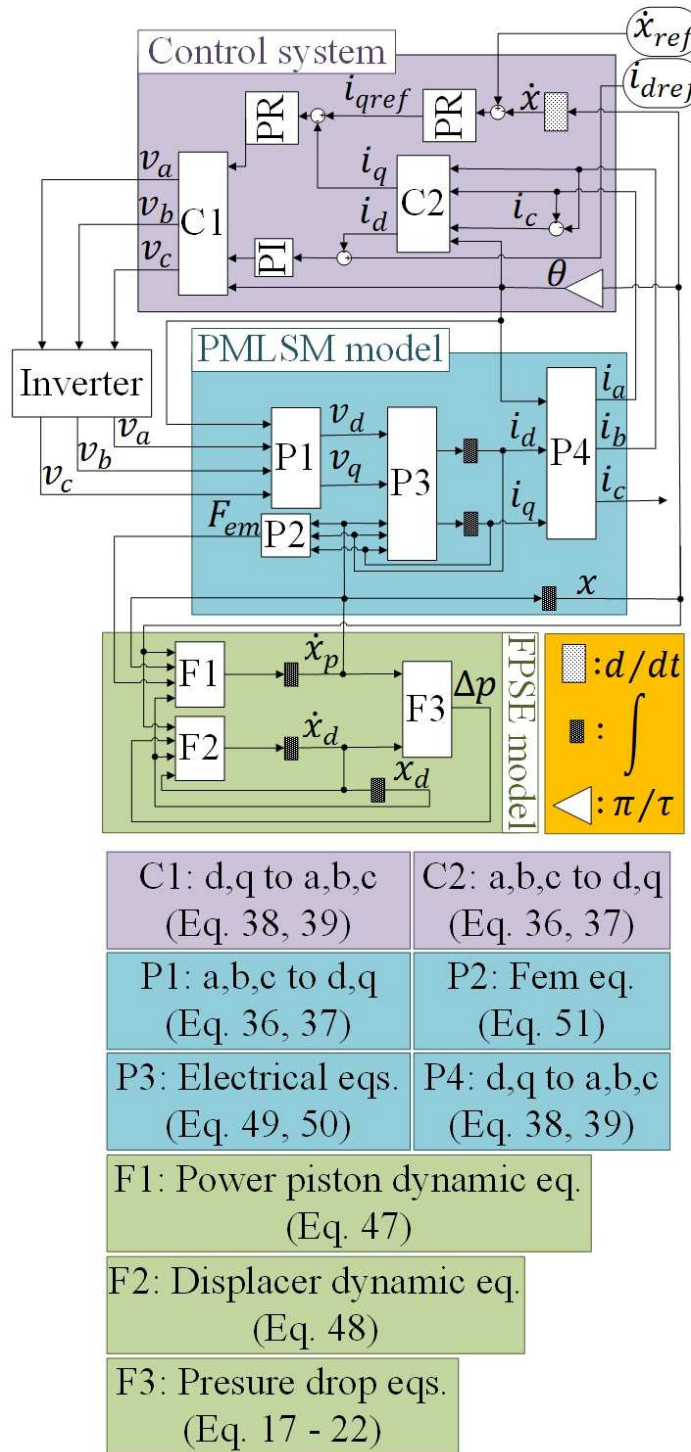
Control system
$\dot{x}_{ref}$
$i_{dref}$
PR
$i_{qref}$
PR
$\dot{x}$
$v_a$
$v_b$
C1
$v_c$
$i_q$
C2
$i_d$
$i_c$
PI
$\theta$

PMLSM model
Inverter
$v_a$
$v_b$
$v_c$
$v_d$
P1
$v_q$
P3
$i_d$
$i_q$
P4
$i_a$
$i_b$
$i_c$
$F_{em}$
P2
$x$

FPSE model
F1
$\dot{x}_p$
F3
$\Delta p$
F2
$\dot{x}_d$
$x_d$

: $d/dt$
: $\int$
: $\pi/\tau$

| C1: d,q to a,b,c (Eq. 38, 39) | C2: a,b,c to d,q (Eq. 36, 37) |
|---|---|
| P1: a,b,c to d,q (Eq. 36, 37) | P2: Fem eq. (Eq. 51) |
| P3: Electrical eqs. (Eq. 49, 50) | P4: d,q to a,b,c (Eq. 38, 39) |

F1: Power piston dynamic eq. (Eq. 47)

F2: Displacer dynamic eq. (Eq. 48)

F3: Presure drop eqs. (Eq. 17 - 22)